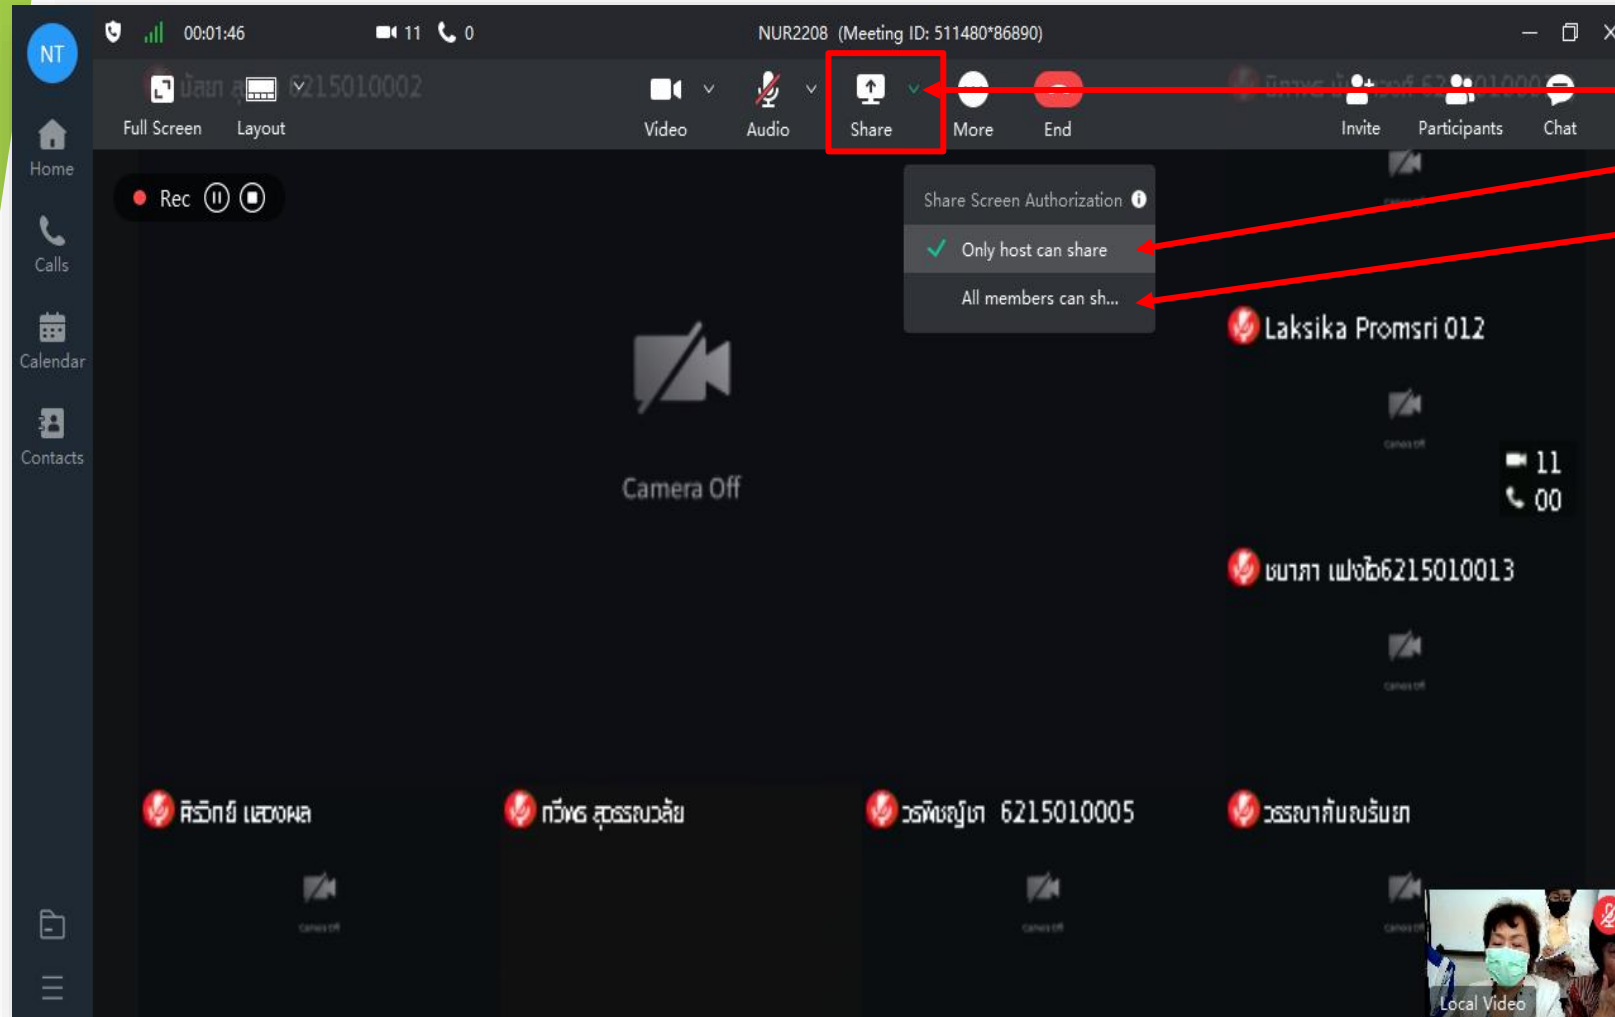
NT
Home
Calls
Calendar
Contacts

00:01:46 11 0
NUR2208 (Meeting ID: 511480*86890)

Full Screen Layout 6215010002
Video Audio Share More End
Invite Participants Chat

Rec

Share Screen Authorization
Only host can share
All members can sh...

Camera Off

Laksika Promsri 012

11
00

ชนาภา แฟงอิ6215010013

ศิริวิทย์ แสวงผล
กวีเทพ สุวรรณวลัย
วรพิชญ์ญา 6215010005
วรรณาลักษณ์รินทร

Local Video